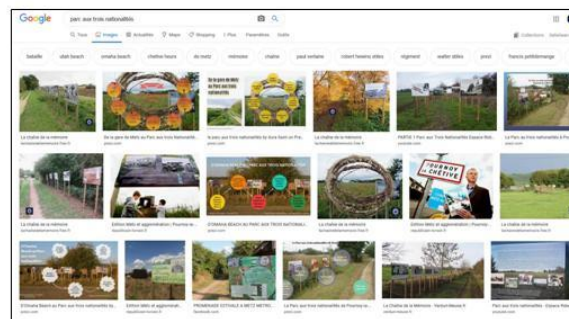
Google parc aux trois nationalités

Tous Images Actualités Maps Shopping Plus Paramètres Outils

Collections

bataille utah beach omaha beach chattre heure de metz mémoire chaîne paul verlaine robert hessins stèles régiment walter stèles pouf francis pahlenmerge

La chaîne de la mémoire

De la gare de Metz au Parc aux trois nationalités

le parc aux trois nationalités

La chaîne de la mémoire

PARTIE 1 Parc aux Trois Nationalités Espace Rob...

Le Parc aux trois nationalités

La chaîne de la mémoire

Edition Metz et agglomération | Pournoy-la...

D'OMAHA BEACH AU PARC AUX TROIS NATIONALI...

La chaîne de la mémoire

Edition Metz et agglomération | Pournoy-la...

La chaîne de la mémoire

POURNOY LA CHÉTIVE

D'Omaha Beach au Parc aux trois nationalités

Edition Metz et agglomération | Pournoy-la...

PROMENADE ESTIVALE À METZ METRO...

Le Parc aux trois nationalités de Pournoy-la...

La Chaîne de la Mémoire - Verdun-Meuse.fr

Le Parc aux trois nationalités - Espace Rob...